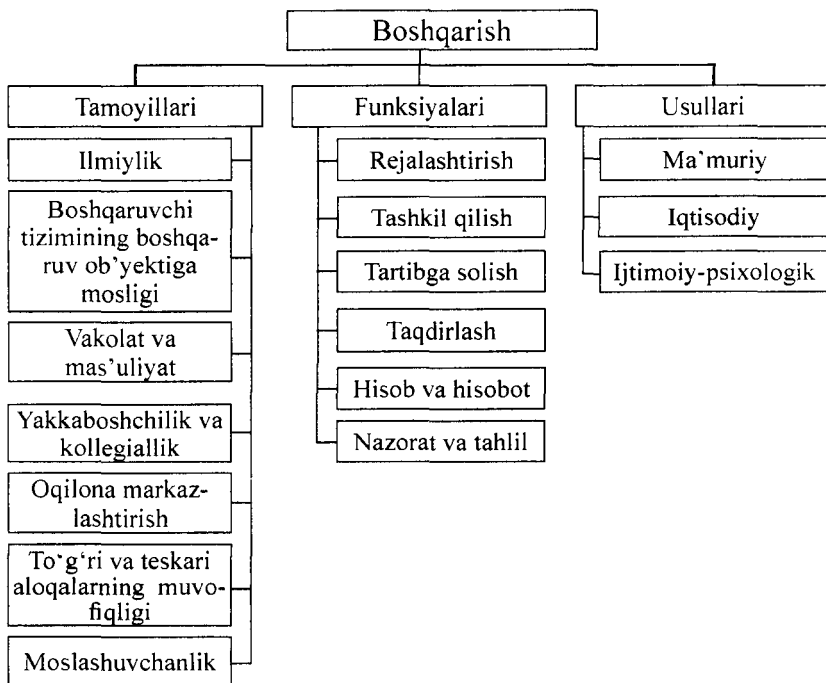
Boshqarish

Tamoyillari

Ilmiylik

Boshqaruvchi tizimining boshqaruv ob'yektiga mosligi

Vakolat va mas'uliyat

Yakkaboshchilik va kollegiallik

Oqilona markazlashtirish

To'g'ri va teskari aloqalarning muvofiqligi

Moslashuvchanlik

Funksiyalari

Rejalashtirish

Tashkil qilish

Tartibga solish

Taqdirlash

Hisob va hisobot

Nazorat va tahlil

Usullari

Ma'muriy

Iqtisodiy

Ijtimoiy-psixologik